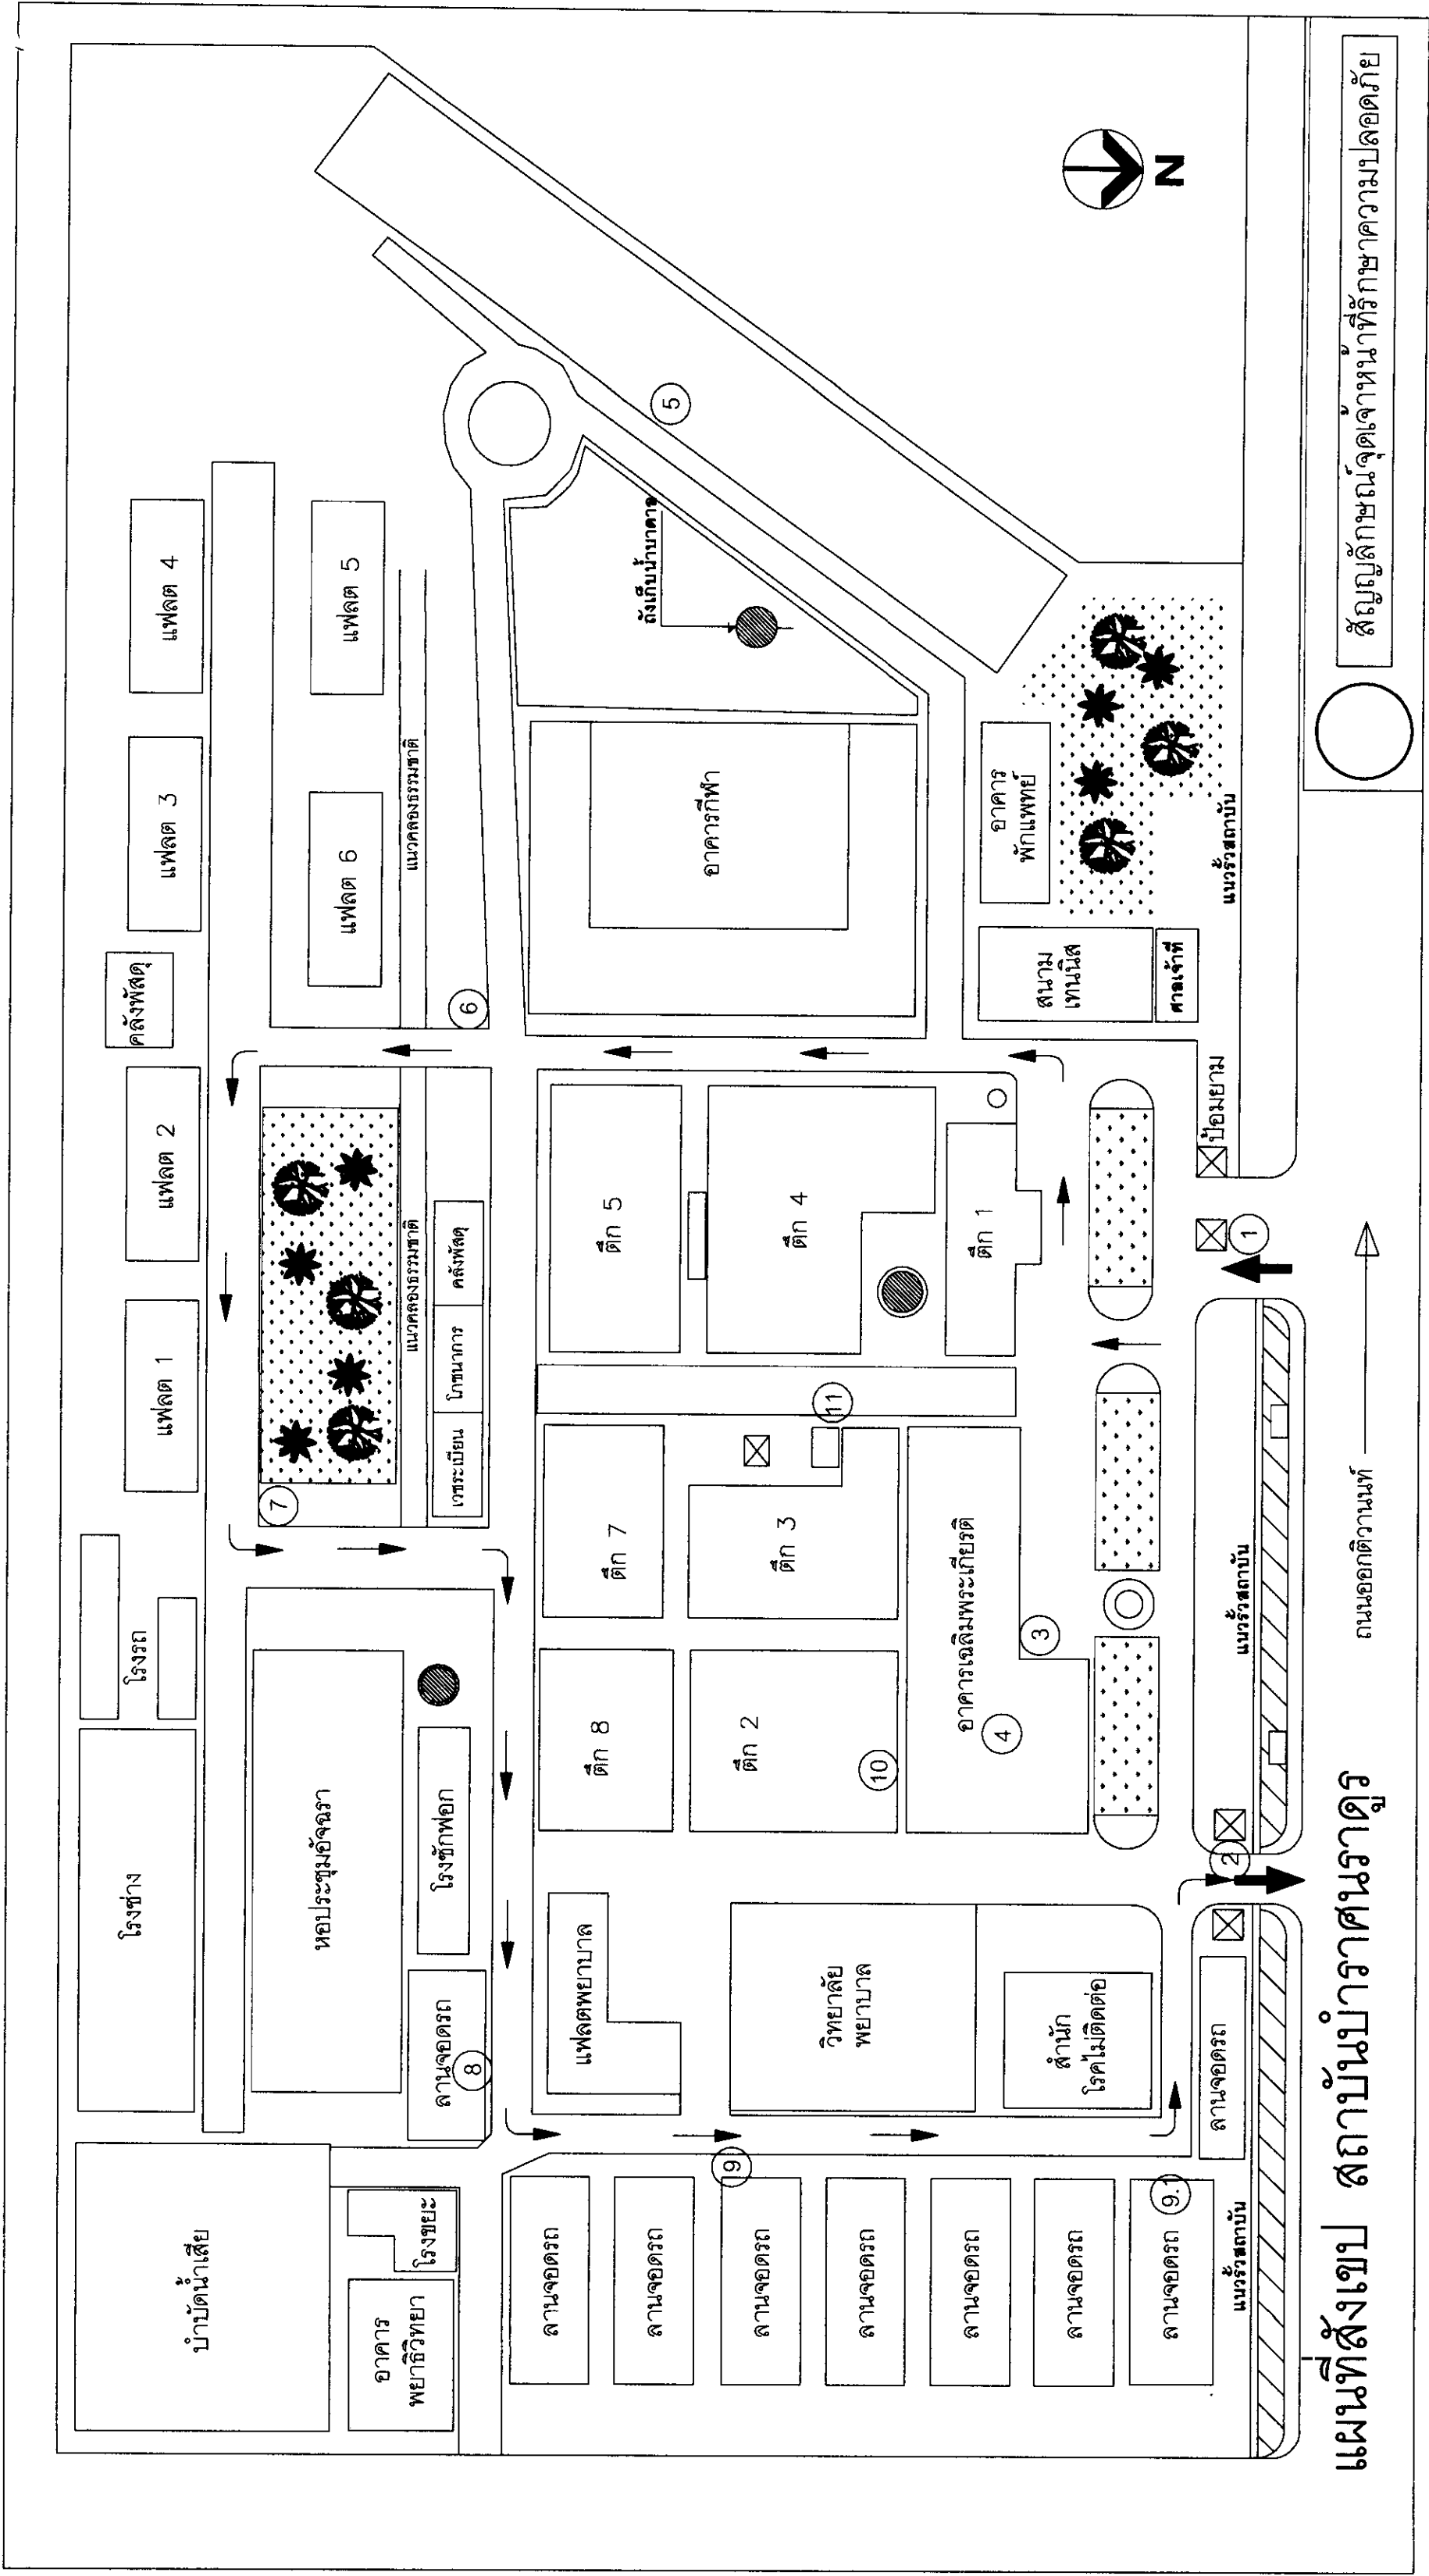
แผนที่สังเขป สถาบันบำราศนราดูร

สัญลักษณ์จุดเจ้าหน้าที่รักษาความปลอดภัย

N

5

ถังเก็บน้ำบาดาล

แฟลต 4

แฟลต 5

แฟลต 3

แฟลต 6

แนวคลองธรรมชาติ

อาคารกีฬา

อาคาร พักแพทย์

แนวรั้วสถาบัน

สนาม เทนนิส

ศาลเจ้าที่

คลังพัสดุ

6

ป้อมยาม

แฟลต 2

ตึก 5

ตึก 4

ตึก 1

1

แนวคลองธรรมชาติ

คลังพัสดุ

โภชนาการ

เวชระเบียน

แฟลต 1

11

7

ตึก 7

ตึก 3

อาคารเฉลิมพระเกียรติ

3

แนวรั้วสถาบัน

ถนนงามวงศ์วาน

โรงรถ

ตึก 8

ตึก 2

4

10

โรงช่าง

หอประชุมอัจฉรา

โรงซักฟอก

2

แฟลตพยาบาล

วิทยาลัย พยาบาล

สำนัก โรคไม่ติดต่อ

ลานจอดรถ

8

ลานจอดรถ

9

9.1

บ่อบำบัดน้ำเสีย

โรงขยะ

อาคาร พยาธิวิทยา

ลานจอดรถ

ลานจอดรถ

ลานจอดรถ

ลานจอดรถ

ลานจอดรถ

ลานจอดรถ

ลานจอดรถ

แนวรั้วสถาบัน